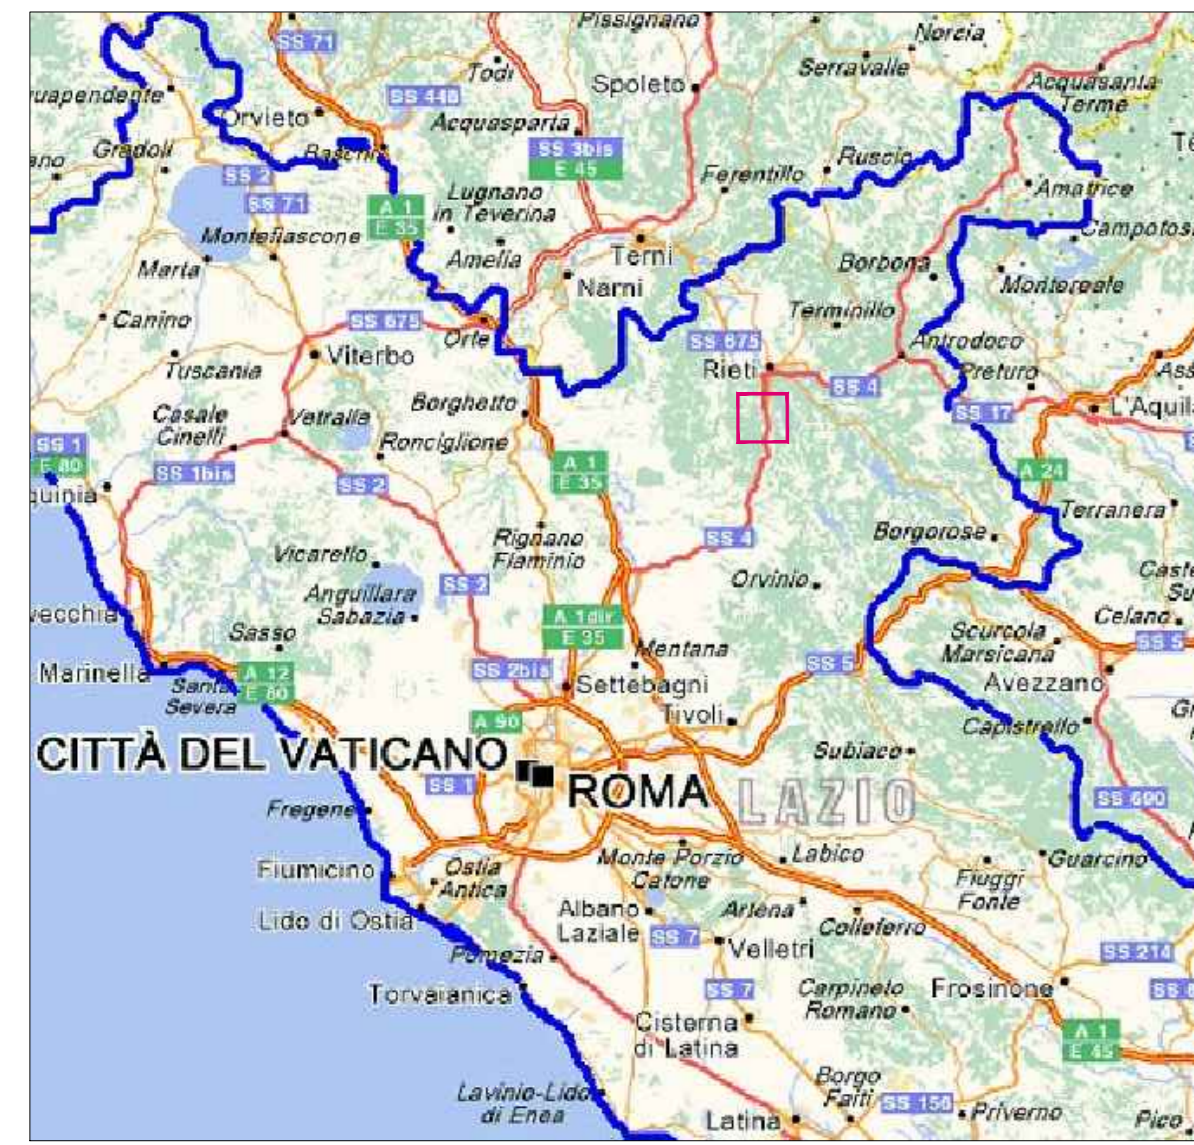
Pissignano
SS 71
Norcia
Todi
Spoleto
Serravalle
Acquasanta Terme
uapendente
Orvieto
SS 448
Acquasparta
Te
ano
Gradoli
Baschi
SS 3bis
E 45
Ferentillo
Ruscio
SS 2
Amatrice
SS 71
A 1
E 35
Lugnano in Teverina
Campotos
Montefiascone
Amelia
Terni
Marta
Borbona
Narni
Montereale
Canino
SS 675
Terminillo
Orte
SS 675
Antrodoco
Tuscania
Viterbo
Rieti
Preturo
Ass
SS 4
Borghetto
Casale Cinelli
Vetralla
SS 17
L'Aquila
SS 1
E 80
Ronciglione
SS 1bis
A 1
E 35
A 24
quinia
SS 2
Terranera
Rignano Flaminio
SS 4
Borgorose
Vicarello
Caste Su
Anguillara Sabazia
SS 2
Orvinio
vecchia
A 1dir
E 35
Celano
Sasso
Scurcola Marsicana
SS 5
Mentana
SS 5
Marinella
Santa Severa
A 12
E 80
SS 2bis
Settebagni
Avezzano
Tivoli
A 90
Capistrello
Gr
CITTÀ DEL VATICANO
Subiaco
SS 1
ROMA
LAZIO
SS 690
Fregene
Labico
Monte Porzio Catone
Guarcino
Fiumicino
Ostia Antica
Fiuggi Fonte
Albano Laziale
Artena
Colleferro
Lide di Ostia
SS 7
Velletri
SS 214
Pomezia
SS 7
Carpineto Romano
Frosinone
Torvaianica
Cisterna di Latina
A 1
E 45
Borgo Faiti
Lavinio-Lido di Enea
SS 156
Priverno
Latina
Pico